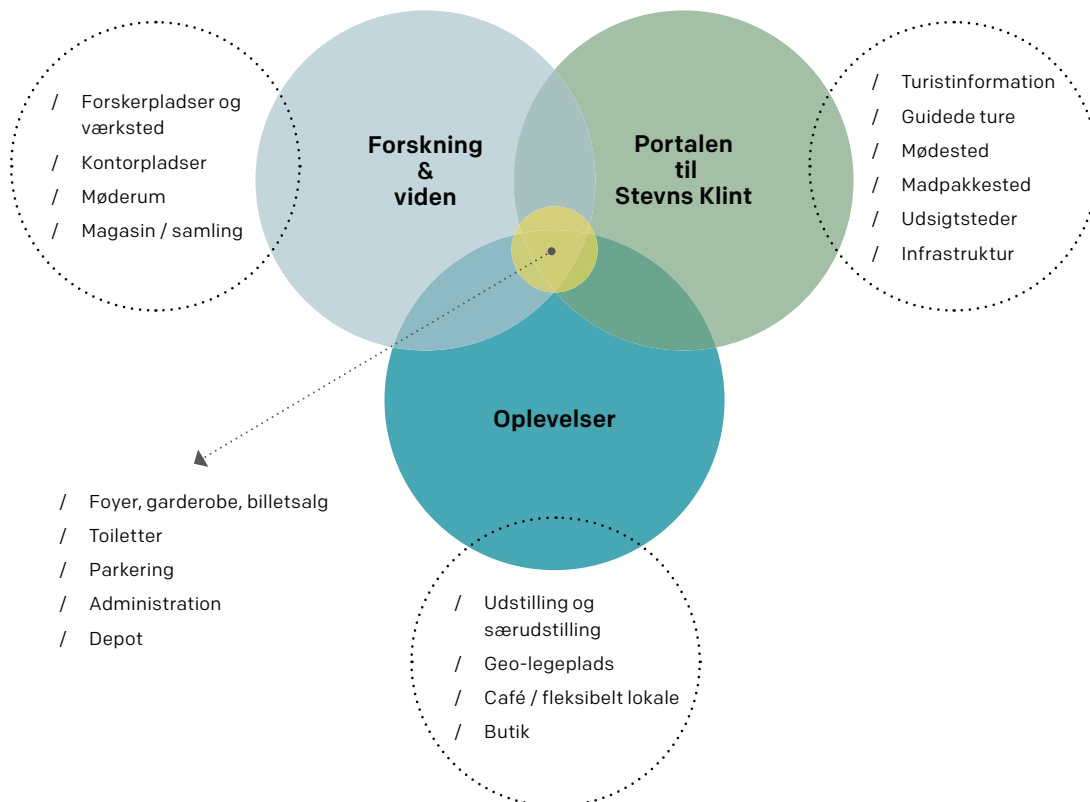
/ Forskerpladser og værksted
/ Kontorpladser
/ Møderum
/ Magasin / samling

Forskning & viden

Portalen til Stevns Klint

/ Turistinformation
/ Guidede ture
/ Mødested
/ Madpakkested
/ Udsigtsteder
/ Infrastruktur

Oplevelser

/ Foyer, garderobe, billetsalg
/ Toiletter
/ Parkering
/ Administration
/ Depot

/ Udstilling og særudstilling
/ Geo-legeplads
/ Café / fleksibelt lokale
/ Butik